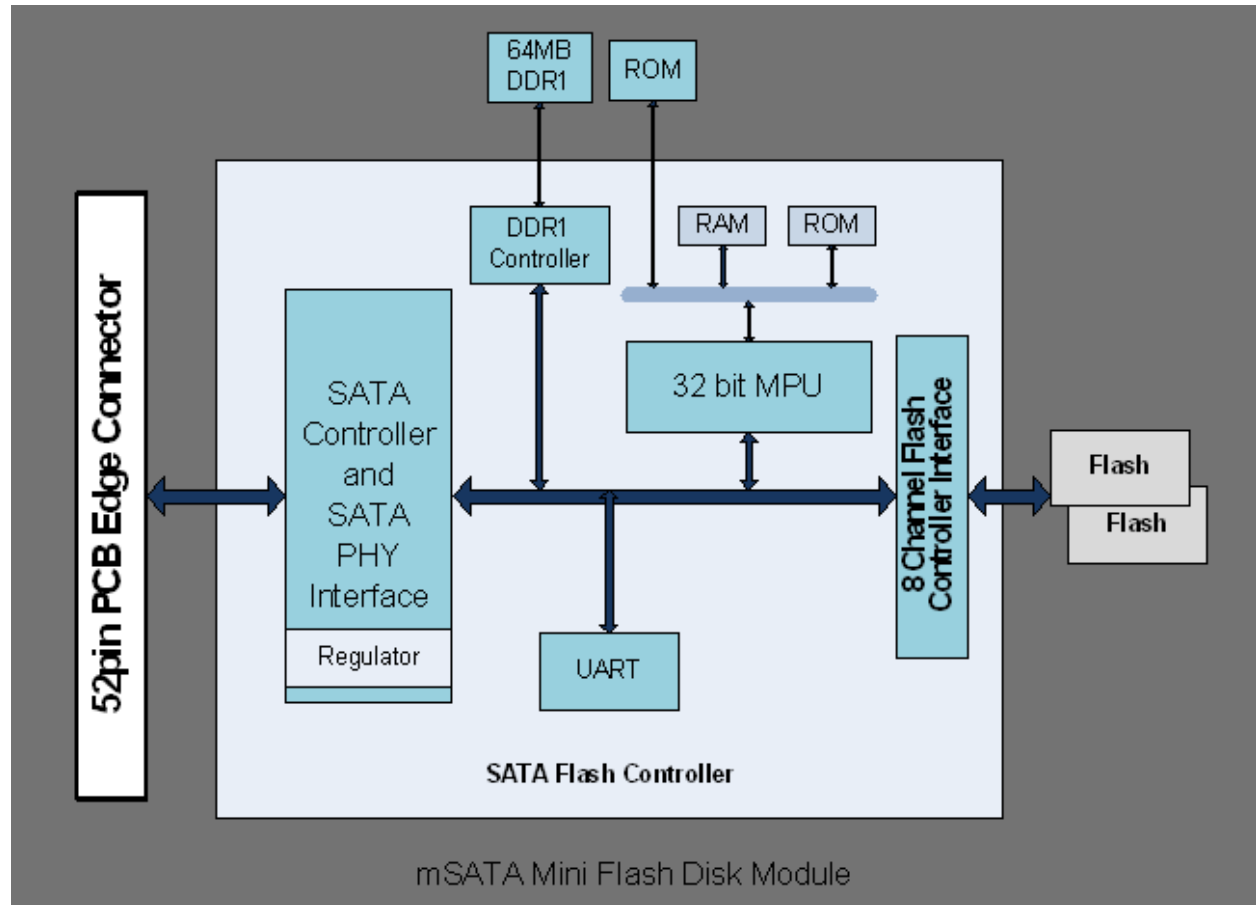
64MB DDR1

ROM

DDR1 Controller

RAM

ROM

52pin PCB Edge Connector

SATA Controller and SATA PHY Interface

Regulator

32 bit MPU

8 Channel Flash Controller Interface

Flash

Flash

UART

SATA Flash Controller

mSATA Mini Flash Disk Module